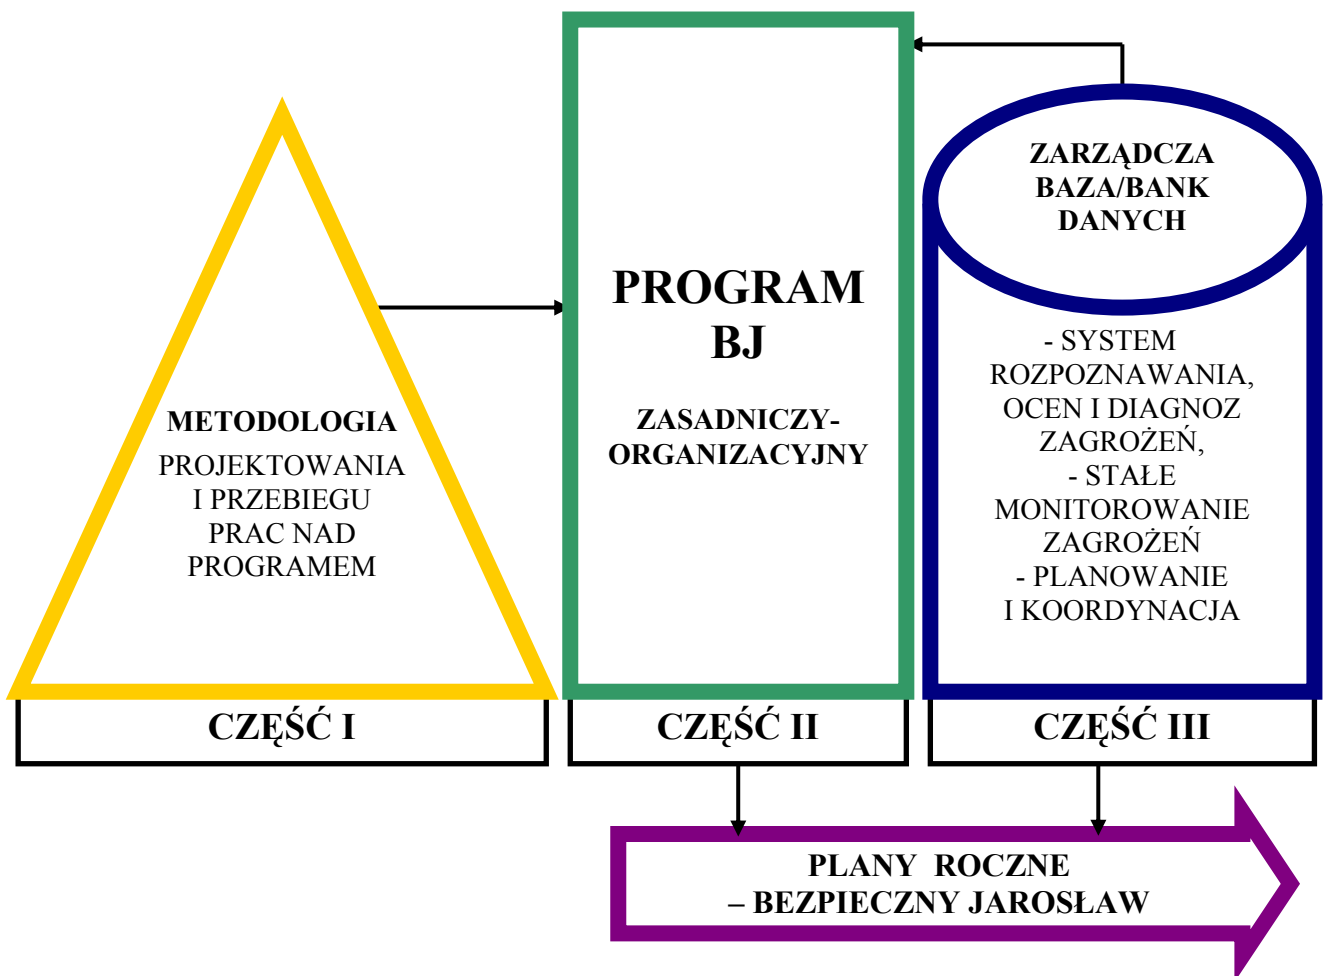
METODOLOGIA
PROJEKTOWANIA I PRZEBIEGU PRAC NAD PROGRAMEM

CZĘŚĆ I

PROGRAM BJ

ZASADNICZY-ORGANIZACYJNY

CZĘŚĆ II

ZARZĄDCZA BAZA/BANK DANYCH

- SYSTEM ROZPOZNAWANIA, OCEN I DIAGNOZ ZAGROŻEŃ,
- STAŁE MONITOROWANIE ZAGROŻEŃ
- PLANOWANIE I KOORDYNACJA

CZĘŚĆ III

PLANY ROCZNE
– BEZPIECZNY JAROSŁAW